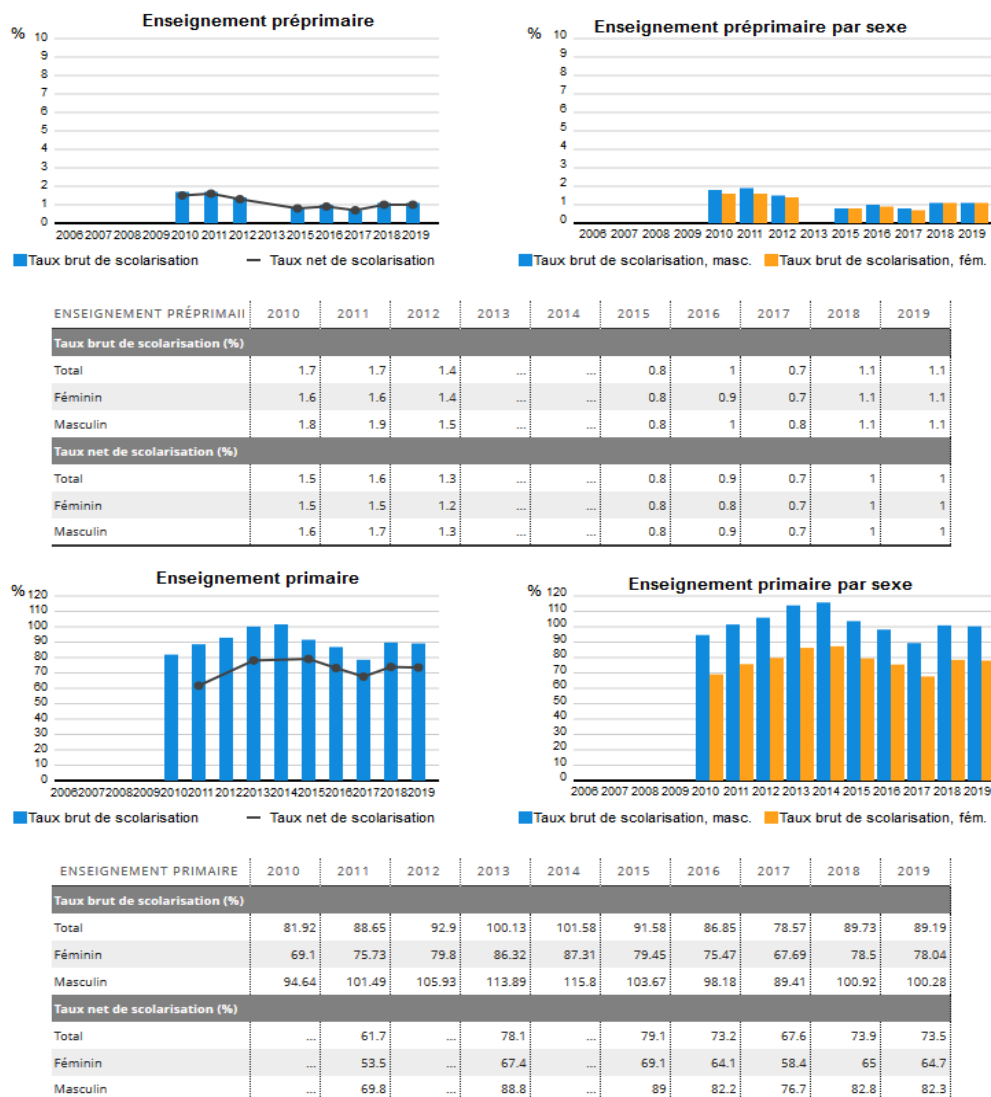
Enseignement préprimaire

%
10
9
8
7
6
5
4
3
2
1
0
2006 2007 2008 2009 2010 2011 2012 2013 2015 2016 2017 2018 2019

Taux brut de scolarisation — Taux net de scolarisation

Enseignement préprimaire par sexe

%
10
9
8
7
6
5
4
3
2
1
0
2006 2007 2008 2009 2010 2011 2012 2013 2015 2016 2017 2018 2019

Taux brut de scolarisation, masc. Taux brut de scolarisation, fém.

| ENSEIGNEMENT PRÉPRIMAII | 2010 | 2011 | 2012 | 2013 | 2014 | 2015 | 2016 | 2017 | 2018 | 2019 |
|---|---|---|---|---|---|---|---|---|---|---|
| Taux brut de scolarisation (%) | | | | | | | | | | |
| Total | 1.7 | 1.7 | 1.4 | ... | ... | 0.8 | 1 | 0.7 | 1.1 | 1.1 |
| Féminin | 1.6 | 1.6 | 1.4 | ... | ... | 0.8 | 0.9 | 0.7 | 1.1 | 1.1 |
| Masculin | 1.8 | 1.9 | 1.5 | ... | ... | 0.8 | 1 | 0.8 | 1.1 | 1.1 |
| Taux net de scolarisation (%) | | | | | | | | | | |
| Total | 1.5 | 1.6 | 1.3 | ... | ... | 0.8 | 0.9 | 0.7 | 1 | 1 |
| Féminin | 1.5 | 1.5 | 1.2 | ... | ... | 0.8 | 0.8 | 0.7 | 1 | 1 |
| Masculin | 1.6 | 1.7 | 1.3 | ... | ... | 0.8 | 0.9 | 0.7 | 1 | 1 |

Enseignement primaire

%
120
110
100
90
80
70
60
50
40
30
20
10
0
2006 2007 2008 2009 2010 2011 2012 2013 2014 2015 2016 2017 2018 2019

Taux brut de scolarisation — Taux net de scolarisation

Enseignement primaire par sexe

%
120
110
100
90
80
70
60
50
40
30
20
10
0
2006 2007 2008 2009 2010 2011 2012 2013 2014 2015 2016 2017 2018 2019

Taux brut de scolarisation, masc. Taux brut de scolarisation, fém.

| ENSEIGNEMENT PRIMAIRE | 2010 | 2011 | 2012 | 2013 | 2014 | 2015 | 2016 | 2017 | 2018 | 2019 |
|---|---|---|---|---|---|---|---|---|---|---|
| Taux brut de scolarisation (%) | | | | | | | | | | |
| Total | 81.92 | 88.65 | 92.9 | 100.13 | 101.58 | 91.58 | 86.85 | 78.57 | 89.73 | 89.19 |
| Féminin | 69.1 | 75.73 | 79.8 | 86.32 | 87.31 | 79.45 | 75.47 | 67.69 | 78.5 | 78.04 |
| Masculin | 94.64 | 101.49 | 105.93 | 113.89 | 115.8 | 103.67 | 98.18 | 89.41 | 100.92 | 100.28 |
| Taux net de scolarisation (%) | | | | | | | | | | |
| Total | ... | 61.7 | ... | 78.1 | ... | 79.1 | 73.2 | 67.6 | 73.9 | 73.5 |
| Féminin | ... | 53.5 | ... | 67.4 | ... | 69.1 | 64.1 | 58.4 | 65 | 64.7 |
| Masculin | ... | 69.8 | ... | 88.8 | ... | 89 | 82.2 | 76.7 | 82.8 | 82.3 |